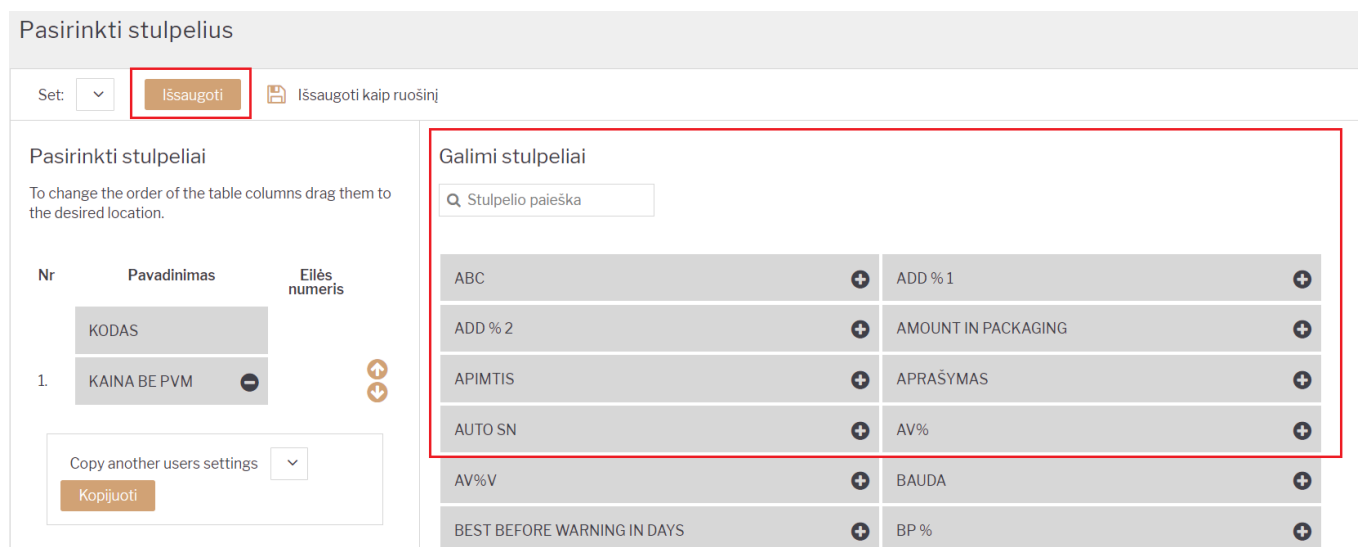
Pasirinkti stulpelius

Set:

Išsaugoti

Išsaugoti kaip ruošinį

Pasirinkti stulpeliai

To change the order of the table columns drag them to the desired location.

| Nr | Pavadinimas | Eilės numeris |
|---|---|---|
| | KODAS | |
| 1. | KAINA BE PVM | |

Copy another users settings

Kopijuoti

Galimi stulpeliai

Stulpelio paieška

| | |
|---|---|
| ABC | ADD % 1 |
| ADD % 2 | AMOUNT IN PACKAGING |
| APIMTIS | APRAŠYMAS |
| AUTO SN | AV% |
| AV%V | BAUDA |
| BEST BEFORE WARNING IN DAYS | BP % |